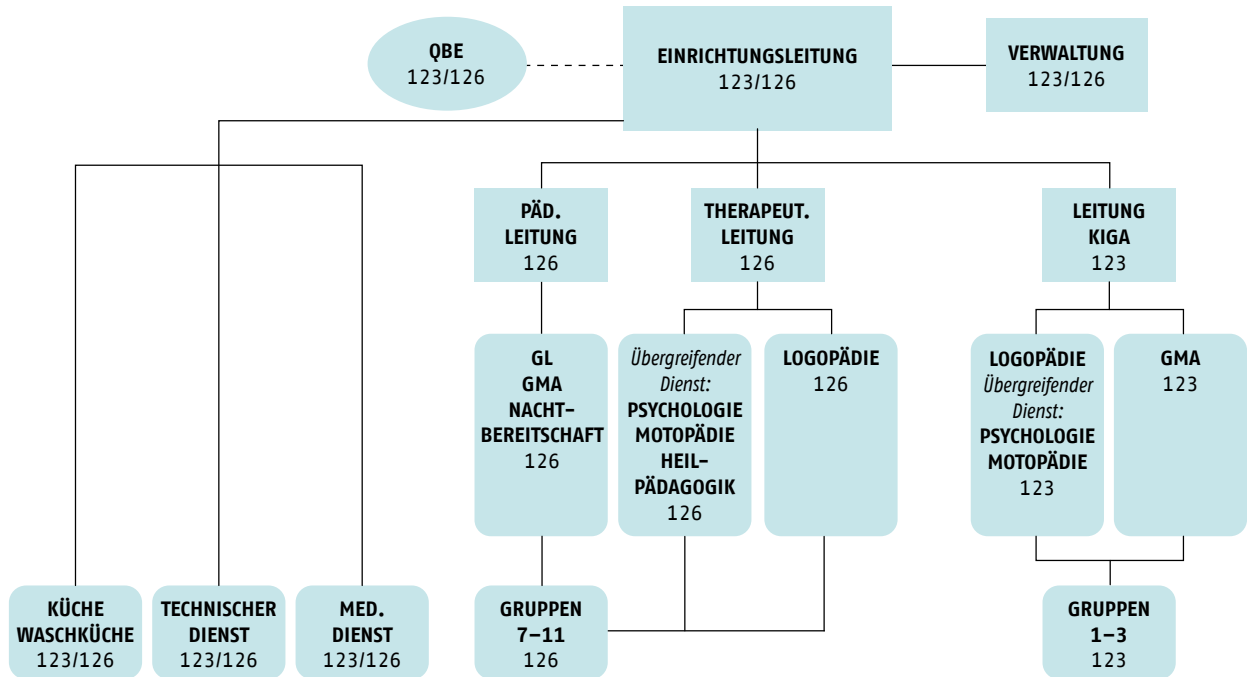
QBE
123/126

EINRICHTUNGSLEITUNG
123/126

VERWALTUNG
123/126

PÄD.
LEITUNG
126

THERAPEUT.
LEITUNG
126

LEITUNG
KIGA
123

GL
GMA
NACHTBEREITSCHAFT
126

*Übergreifender Dienst:*
PSYCHOLOGIE
MOTOPÄDIE
HEILPÄDAGOGIK
126

LOGOPÄDIE
126

LOGOPÄDIE
*Übergreifender Dienst:*
PSYCHOLOGIE
MOTOPÄDIE
123

GMA
123

KÜCHE
WASCHKÜCHE
123/126

TECHNISCHER
DIENST
123/126

MED.
DIENST
123/126

GRUPPEN
7–11
126

GRUPPEN
1–3
123